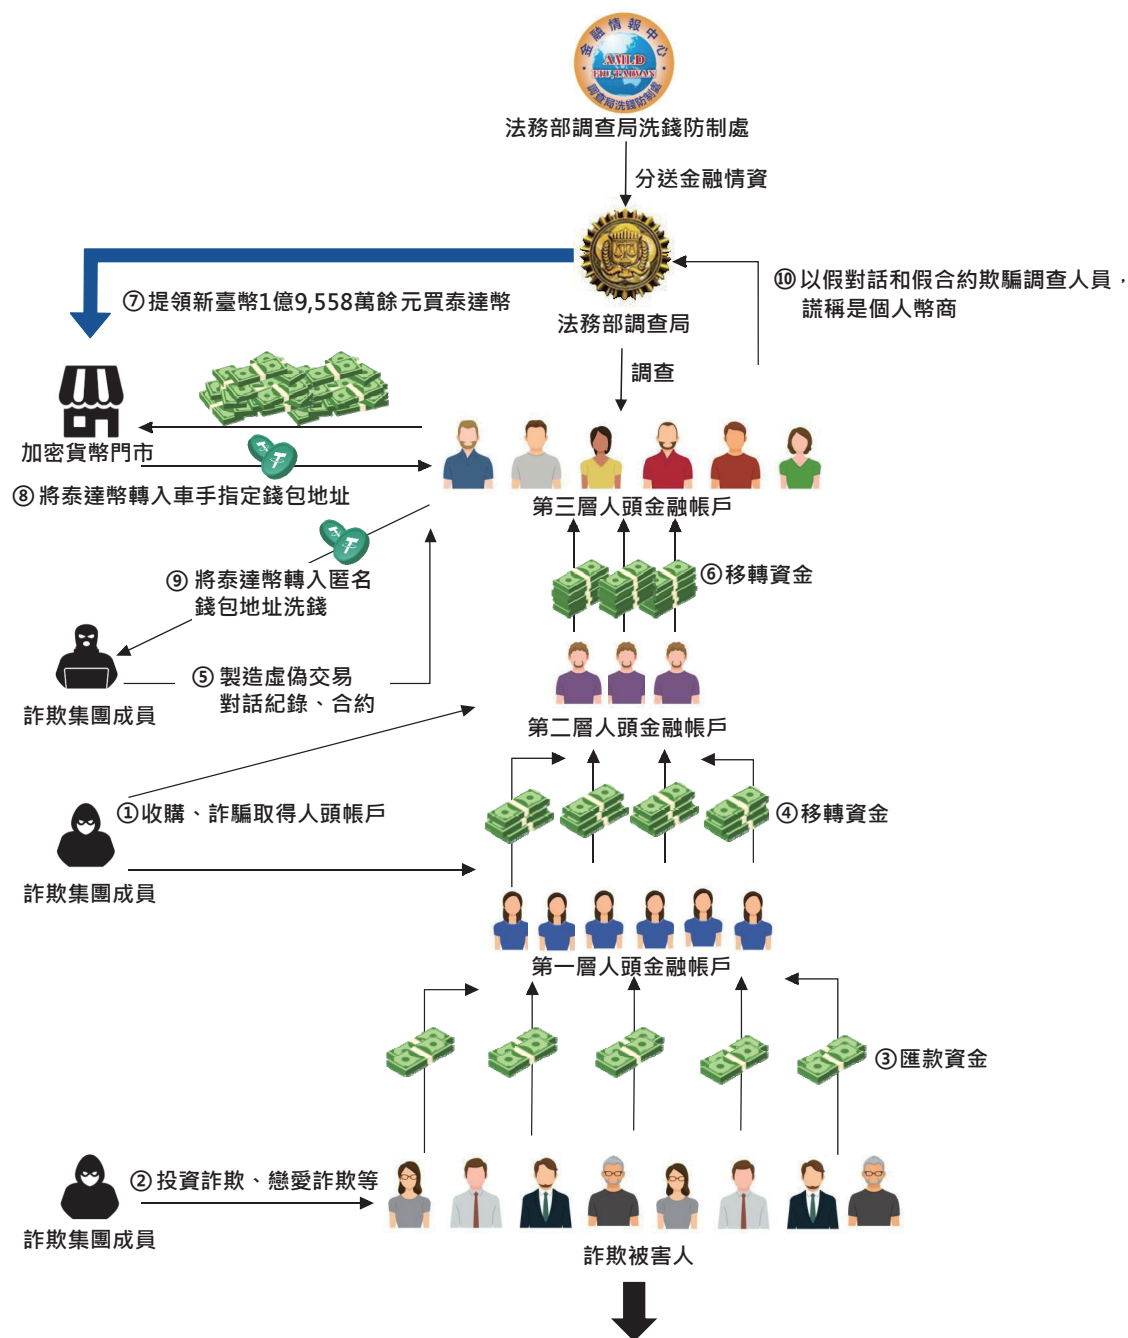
金融情報中心
AMLD
TAIWAN
調查局洗錢防制處

法務部調查局洗錢防制處

分送金融情資

⑦提領新臺幣1億9,558萬餘元買泰達幣

法務部調查局

⑩以假對話和假合約欺騙調查人員，謊稱是個人幣商

調查

加密貨幣門市

⑧將泰達幣轉入車手指定錢包地址

第三層人頭金融帳戶

⑨將泰達幣轉入匿名錢包地址洗錢

⑥移轉資金

詐欺集團成員

⑤製造虛偽交易對話紀錄、合約

第二層人頭金融帳戶

①收購、詐騙取得人頭帳戶

④移轉資金

詐欺集團成員

第一層人頭金融帳戶

③匯款資金

②投資詐欺、戀愛詐欺等

詐欺集團成員

詐欺被害人